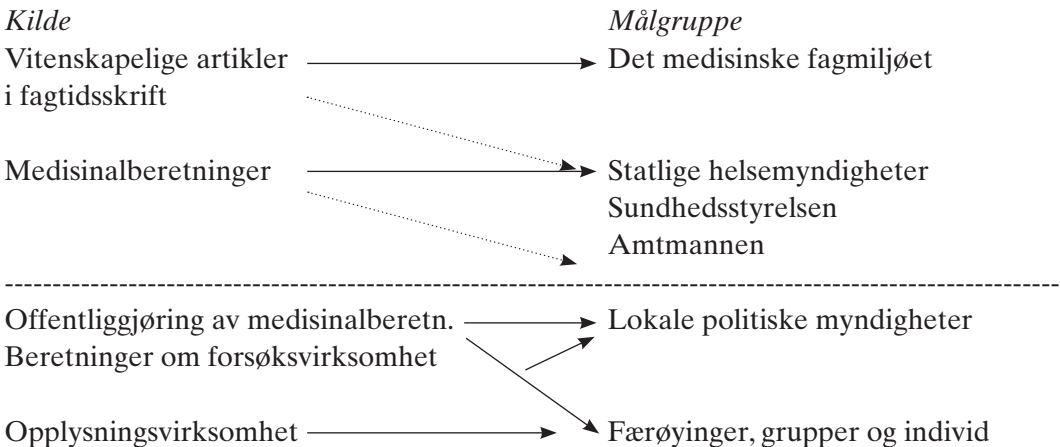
*Kilde*

Vitenskapelige artikler i fagtidsskrift

Medisinalberetninger

*Målgruppe*

Det medisinske fagmiljøet

Statlige helsemyndigheter
Sundhedsstyrelsen
Amtmannen

Offentliggjøring av medisinalberetn.
Beretninger om forsøksvirksomhet

Opplysningsvirksomhet

Lokale politiske myndigheter

Færøyinger, grupper og individ